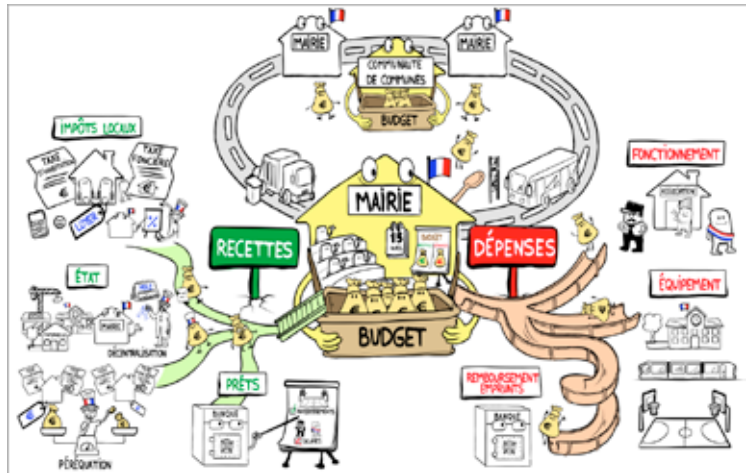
MAIRIE

MAIRIE

COMMUNAUTÉ DE COMMUNES

BUDGET

IMPÔTS LOCAUX

TAXE

TAXE FONCIÈRE

FONCTIONNEMENT

MAIRIE

RECETTES

DÉPENSES

BUDGET

ÉTAT

DÉCENTRALISATION

ÉQUIPEMENT

PRÊTS

BANQUE

INVESTISSEMENTS

SALAIRES

REMBOURSEMENT EMPRUNTS

BANQUE

PÉRÉQUATION

BUDGET